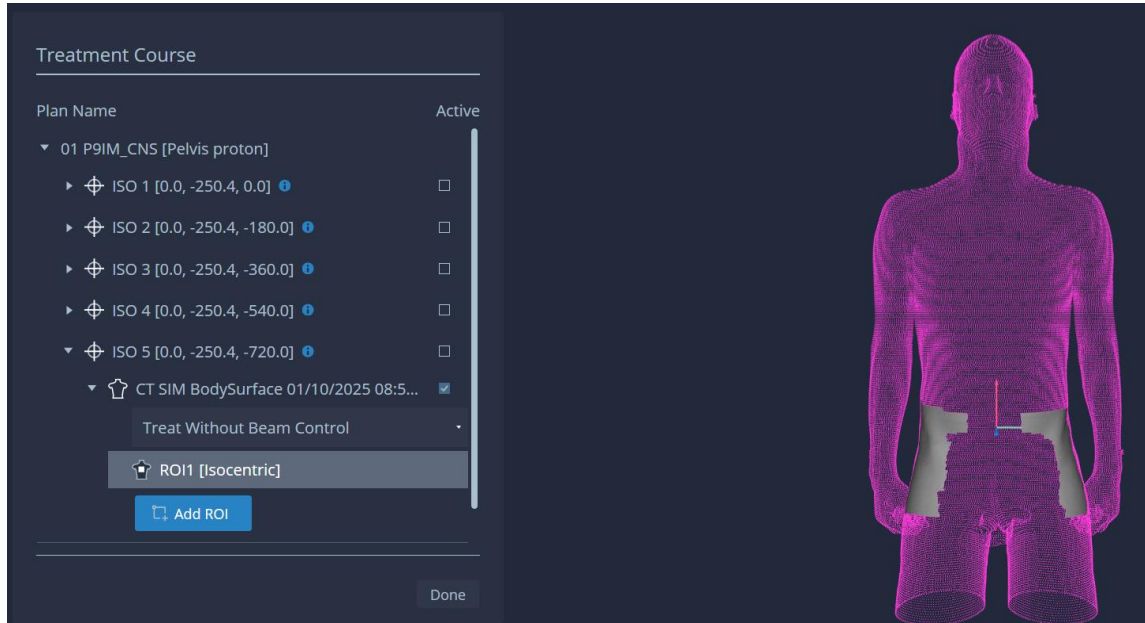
Treatment Course

Plan Name

Active

01 P9IM_CNS [Pelvis proton]

ISO 1 [0.0, -250.4, 0.0]

ISO 2 [0.0, -250.4, -180.0]

ISO 3 [0.0, -250.4, -360.0]

ISO 4 [0.0, -250.4, -540.0]

ISO 5 [0.0, -250.4, -720.0]

CT SIM BodySurface 01/10/2025 08:5...

Treat Without Beam Control

ROI1 [Isocentric]

Add ROI

Done